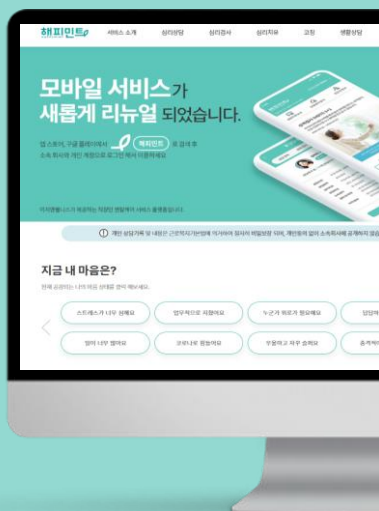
해피민트

서비스 소개 심리상담 심리검사 심리치유 코칭 생활상담

모바일 서비스가 새롭게 리뉴얼 되었습니다.

앱 스토어, 구글 플레이에서 해피민트 로 검색 후 소속 회사의 개인 계정으로 로그인 해서 이용하세요

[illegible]

① 개인 상담기록 및 내용은 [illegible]

지금 내 마음은?

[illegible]

스트레스가 너무 심해요

업무적으로 지쳤어요

누군가 위로가 필요해요

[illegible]

잠이 너무 많아요

코로나로 힘들어요

우울하고 자주 슬퍼요

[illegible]